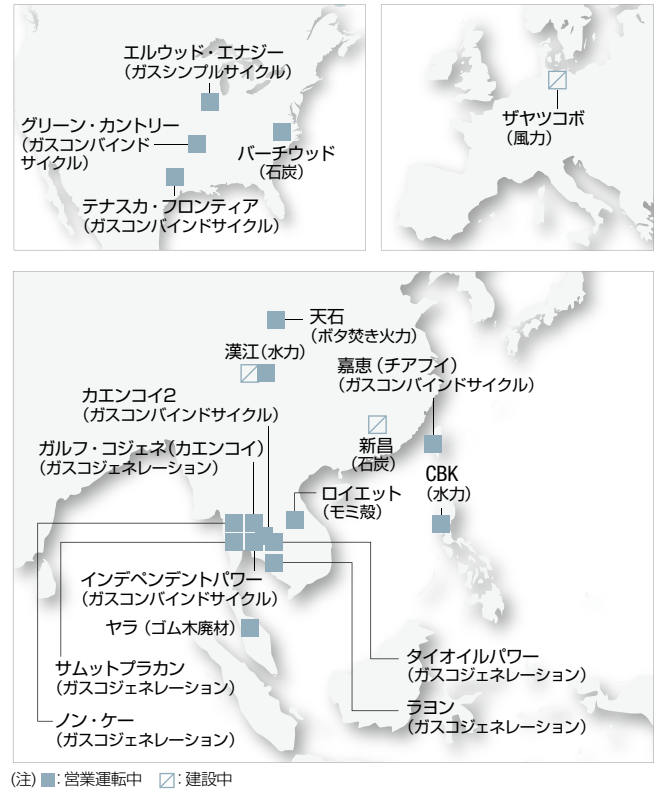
エルウッド・エナジー
（ガスシンプルサイクル）

グリーン・カントリー
（ガスコンバインド
サイクル）

バーチウッド
（石炭）

テナスカ・フロンティア
（ガスコンバインドサイクル）

ザヤツコボ
（風力）

天石
（ボタ焚き火力）

漢江（水力）

嘉恵（チアアフイ）
（ガスコンバインドサイクル）

カエンコイ2
（ガスコンバインドサイクル）

ガルフ・コジェネ（カエンコイ）
（ガスコジェネレーション）

新昌
（石炭）

CBK
（水力）

ロイエット
（モミ殻）

インデペンデントパワー
（ガスコンバインドサイクル）

ヤラ（ゴム木廃材）

サムットプラカン
（ガスコジェネレーション）

タイオイルパワー
（ガスコジェネレーション）

ラヨン
（ガスコジェネレーション）

ノン・ケー
（ガスコジェネレーション）

（注）■：営業運転中　▨：建設中